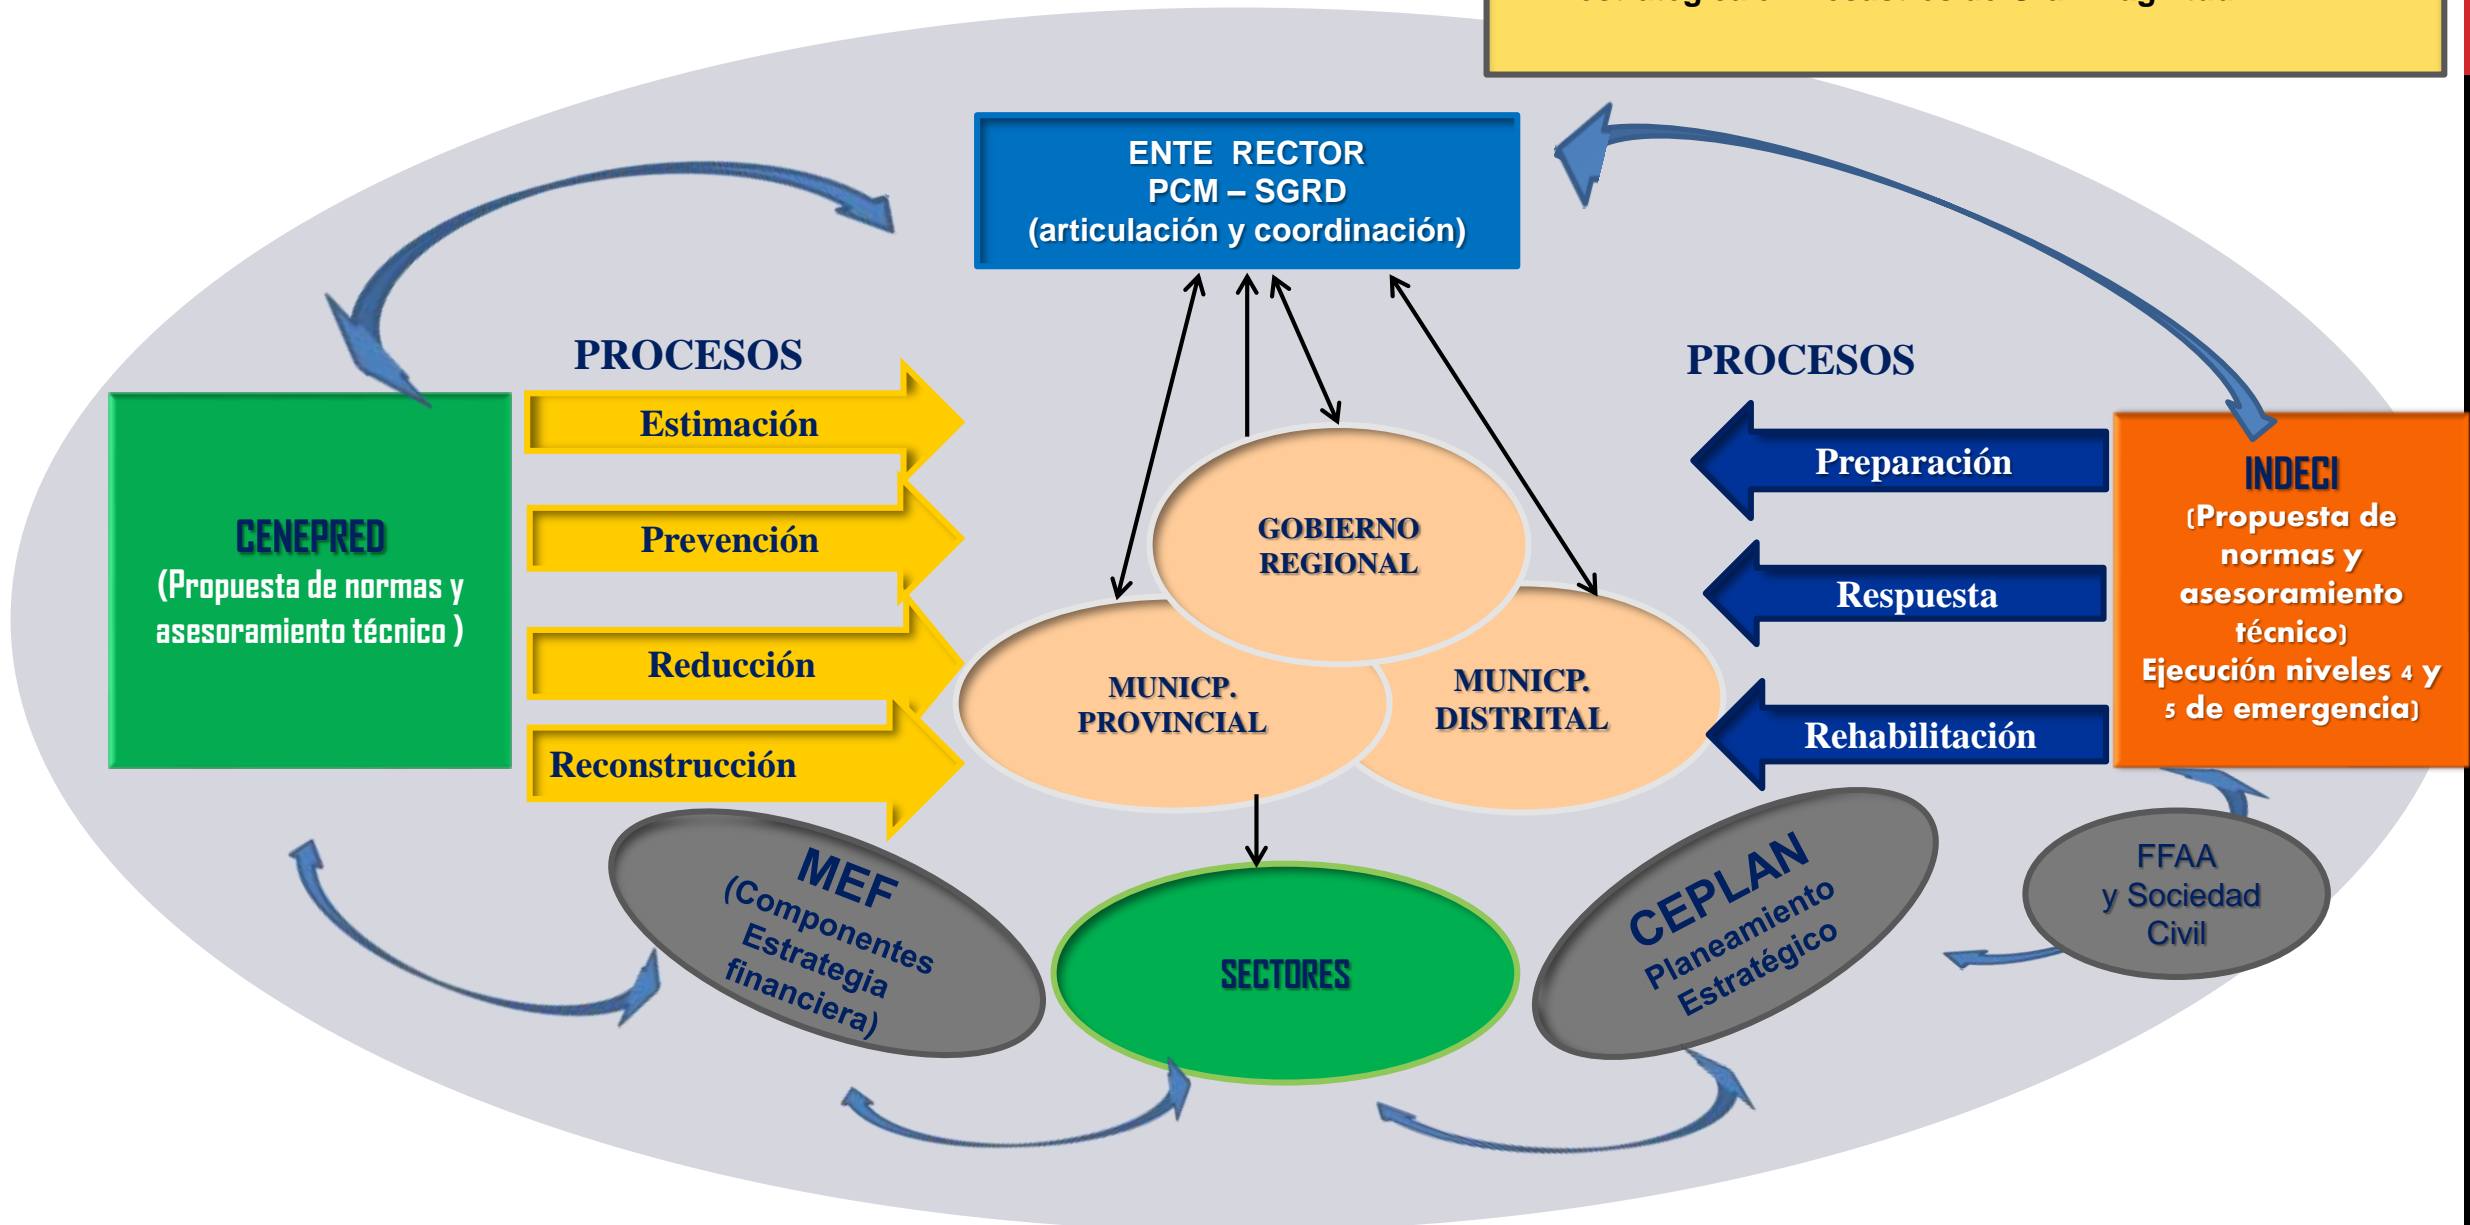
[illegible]

ENTE RECTOR
PCM – SGRD
(articulación y coordinación)

PROCESOS

CENEPRED
(Propuesta de normas y asesoramiento técnico )

Estimación
Prevención
Reducción
Reconstrucción

GOBIERNO REGIONAL

MUNICP. PROVINCIAL

MUNICP. DISTRITAL

PROCESOS

Preparación
Respuesta
Rehabilitación

INDECI
(Propuesta de normas y asesoramiento técnico)
Ejecución niveles 4 y 5 de emergencia)

MEF
(Componentes Estrategia financiera)

SECTORES

CEPLAN
Planeamiento Estratégico

FFAA
y Sociedad Civil